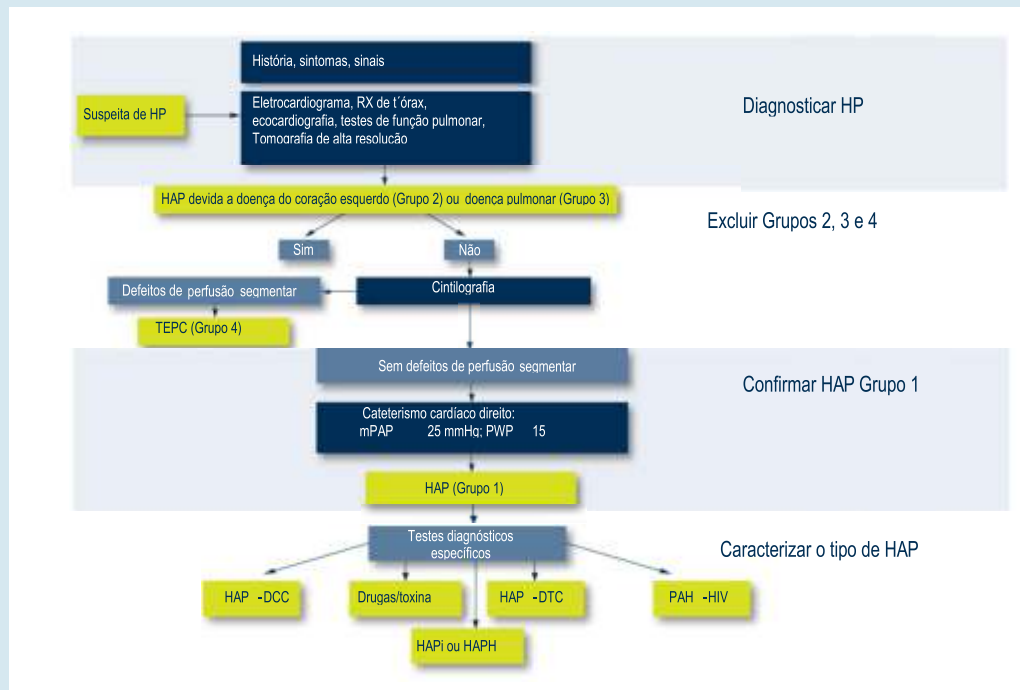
História, sintomas, sinais

Suspeita de HP

Eletrocardiograma, RX de t´órax, ecocardiografia, testes de função pulmonar, Tomografia de alta resolução

Diagnosticar HP

HAP devida a doença do coração esquerdo (Grupo 2) ou doença pulmonar (Grupo 3)

Excluir Grupos 2, 3 e 4

Sim

Não

Defeitos de perfusão segmentar

Cintilografia

TEPC (Grupo 4)

Sem defeitos de perfusão segmentar

Confirmar HAP Grupo 1

Cateterismo cardíaco direito:
mPAP 25 mmHg; PWP 15

HAP (Grupo 1)

Testes diagnósticos específicos

Caracterizar o tipo de HAP

HAP -DCC

Drugas/toxina

HAP -DTC

PAH -HIV

HAPi ou HAPH